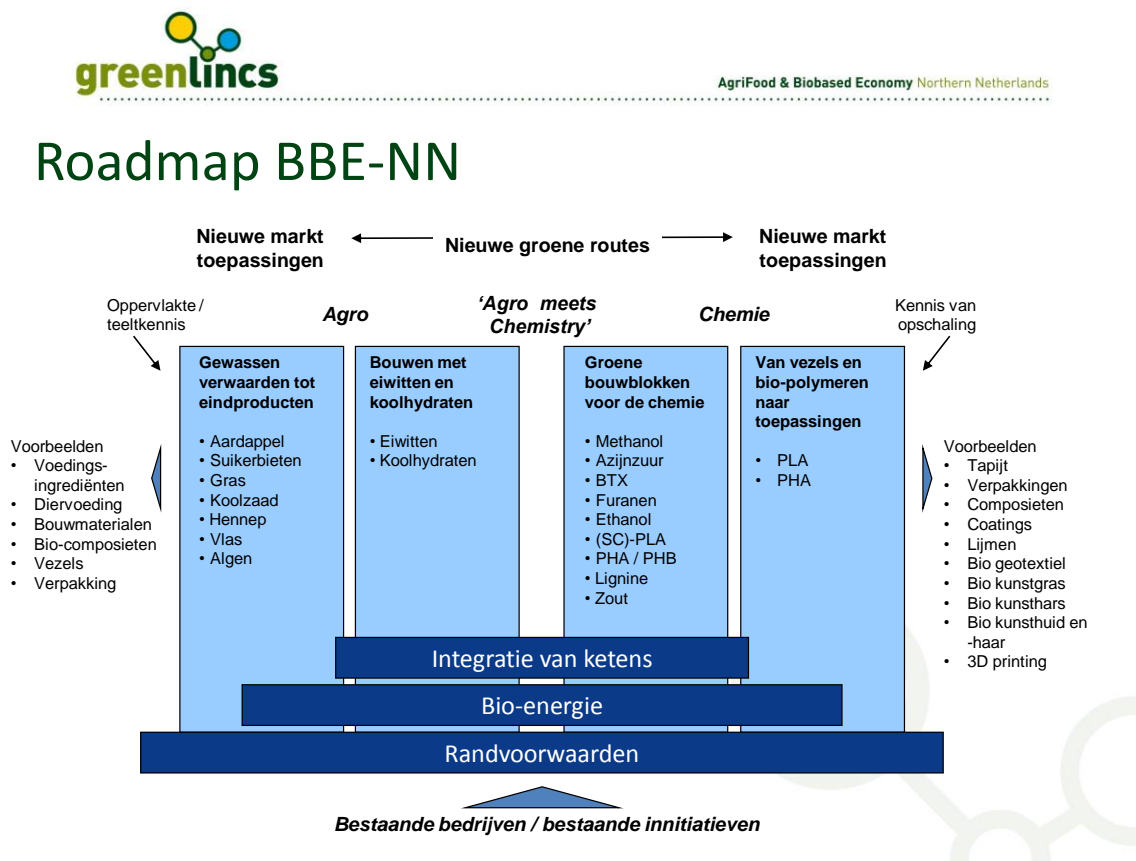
greenlincs

AgriFood & Biobased Economy Northern Netherlands

Roadmap BBE-NN

Nieuwe markt toepassingen

Nieuwe groene routes

Nieuwe markt toepassingen

Oppervlakte / teeltkennis

Agro

'Agro meets Chemistry'

Chemie

Kennis van opschaling

Voorbeelden
• Voedings-ingrediënten
• Diervoeding
• Bouwmaterialen
• Bio-composieten
• Vezels
• Verpakking

Gewassen verwaarden tot eindproducten
• Aardappel
• Suikerbieten
• Gras
• Koolzaad
• Hennep
• Vlas
• Algen

Bouwen met eiwitten en koolhydraten
• Eiwitten
• Koolhydraten

Groene bouwblokken voor de chemie
• Methanol
• Azijnzuur
• BTX
• Furanen
• Ethanol
• (SC)-PLA
• PHA / PHB
• Lignine
• Zout

Van vezels en bio-polymeren naar toepassingen
• PLA
• PHA

Voorbeelden
• Tapijt
• Verpakkingen
• Composieten
• Coatings
• Lijmen
• Bio geotextiel
• Bio kunstgras
• Bio kunsthars
• Bio kunsthuid en -haar
• 3D printing

Integratie van ketens

Bio-energie

Randvoorwaarden

Bestaande bedrijven / bestaande innitiatieven